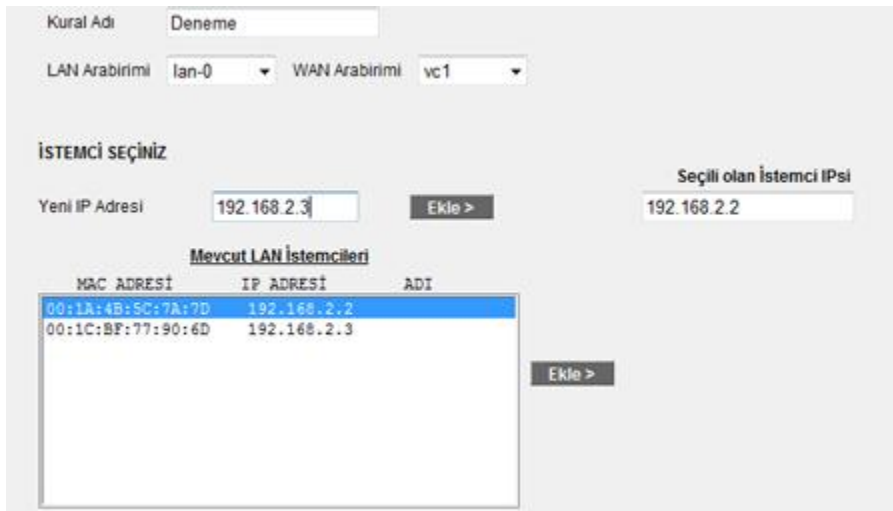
Kural Adı Deneme

LAN Arabirimi lan-0 WAN Arabirimi vc1

İSTEMCİ SEÇİNİZ

Seçili olan İstemci IPsi

Yeni IP Adresi 192.168.2.3 Ekle > 192.168.2.2

Mevcut LAN İstemcileri

| MAC ADRESİ | IP ADRESİ | ADI |
|---|---|---|
| 00:1A:4B:5C:7A:7D | 192.168.2.2 | |
| 00:1C:BF:77:90:6D | 192.168.2.3 | |

Ekle >